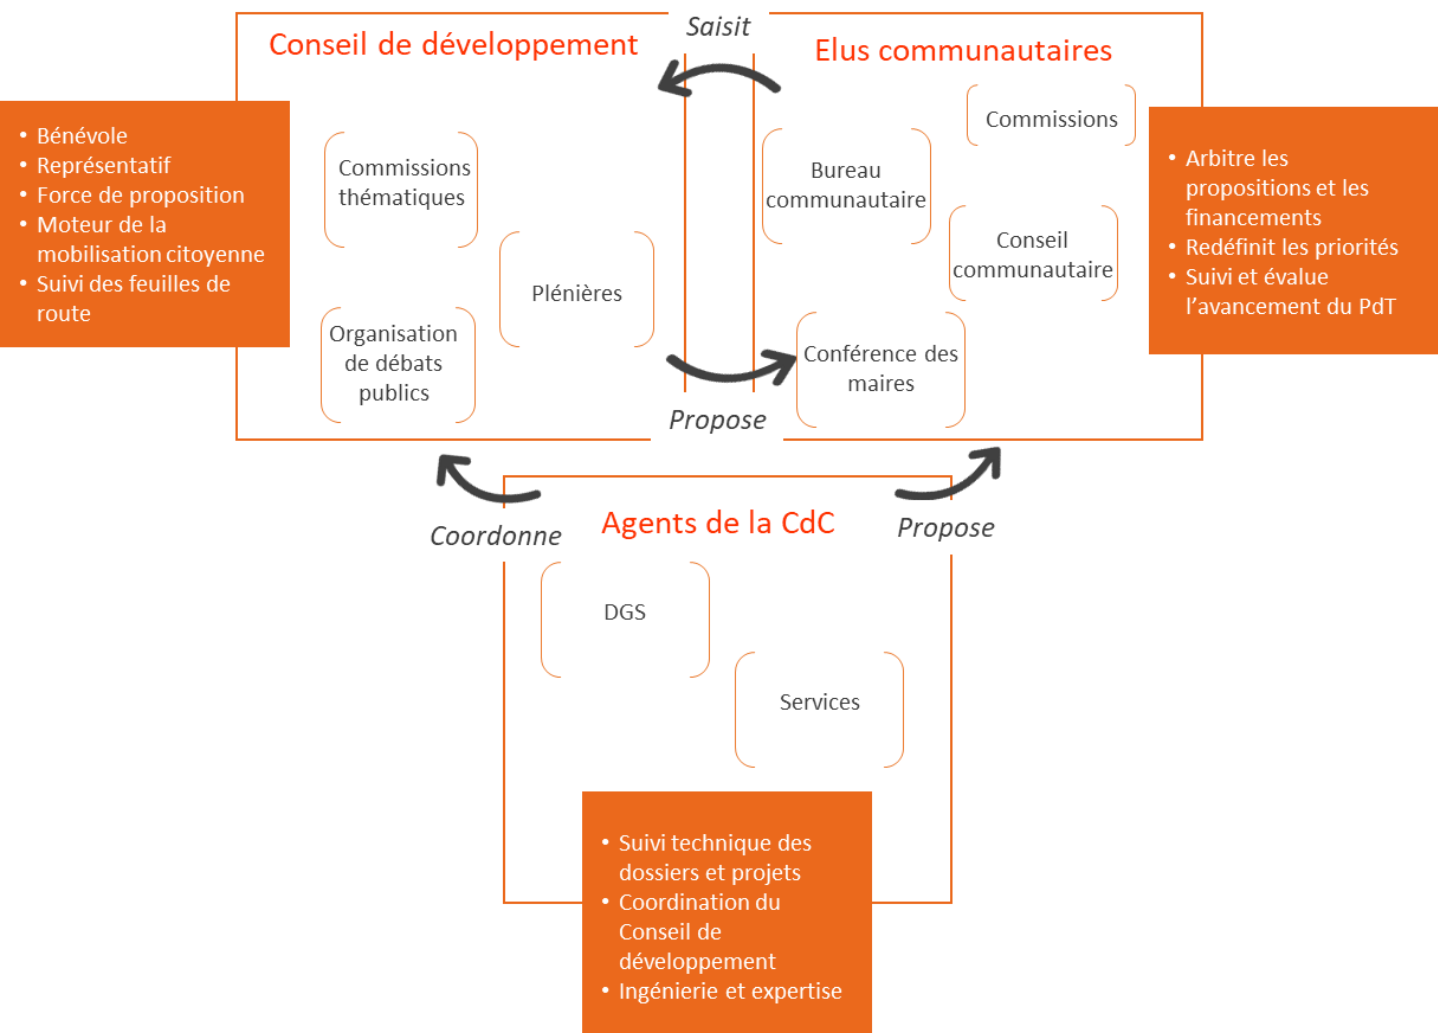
Conseil de développement

Saisit

Elus communautaires

• Bénévole
• Représentatif
• Force de proposition
• Moteur de la mobilisation citoyenne
• Suivi des feuilles de route

Commissions thématiques

Plénières

Organisation de débats publics

Commissions

Bureau communautaire

Conseil communautaire

Conférence des maires

• Arbitre les propositions et les financements
• Redéfinit les priorités
• Suivi et évalue l'avancement du PdT

Propose

Coordonne

Agents de la CdC

Propose

DGS

Services

• Suivi technique des dossiers et projets
• Coordination du Conseil de développement
• Ingénierie et expertise